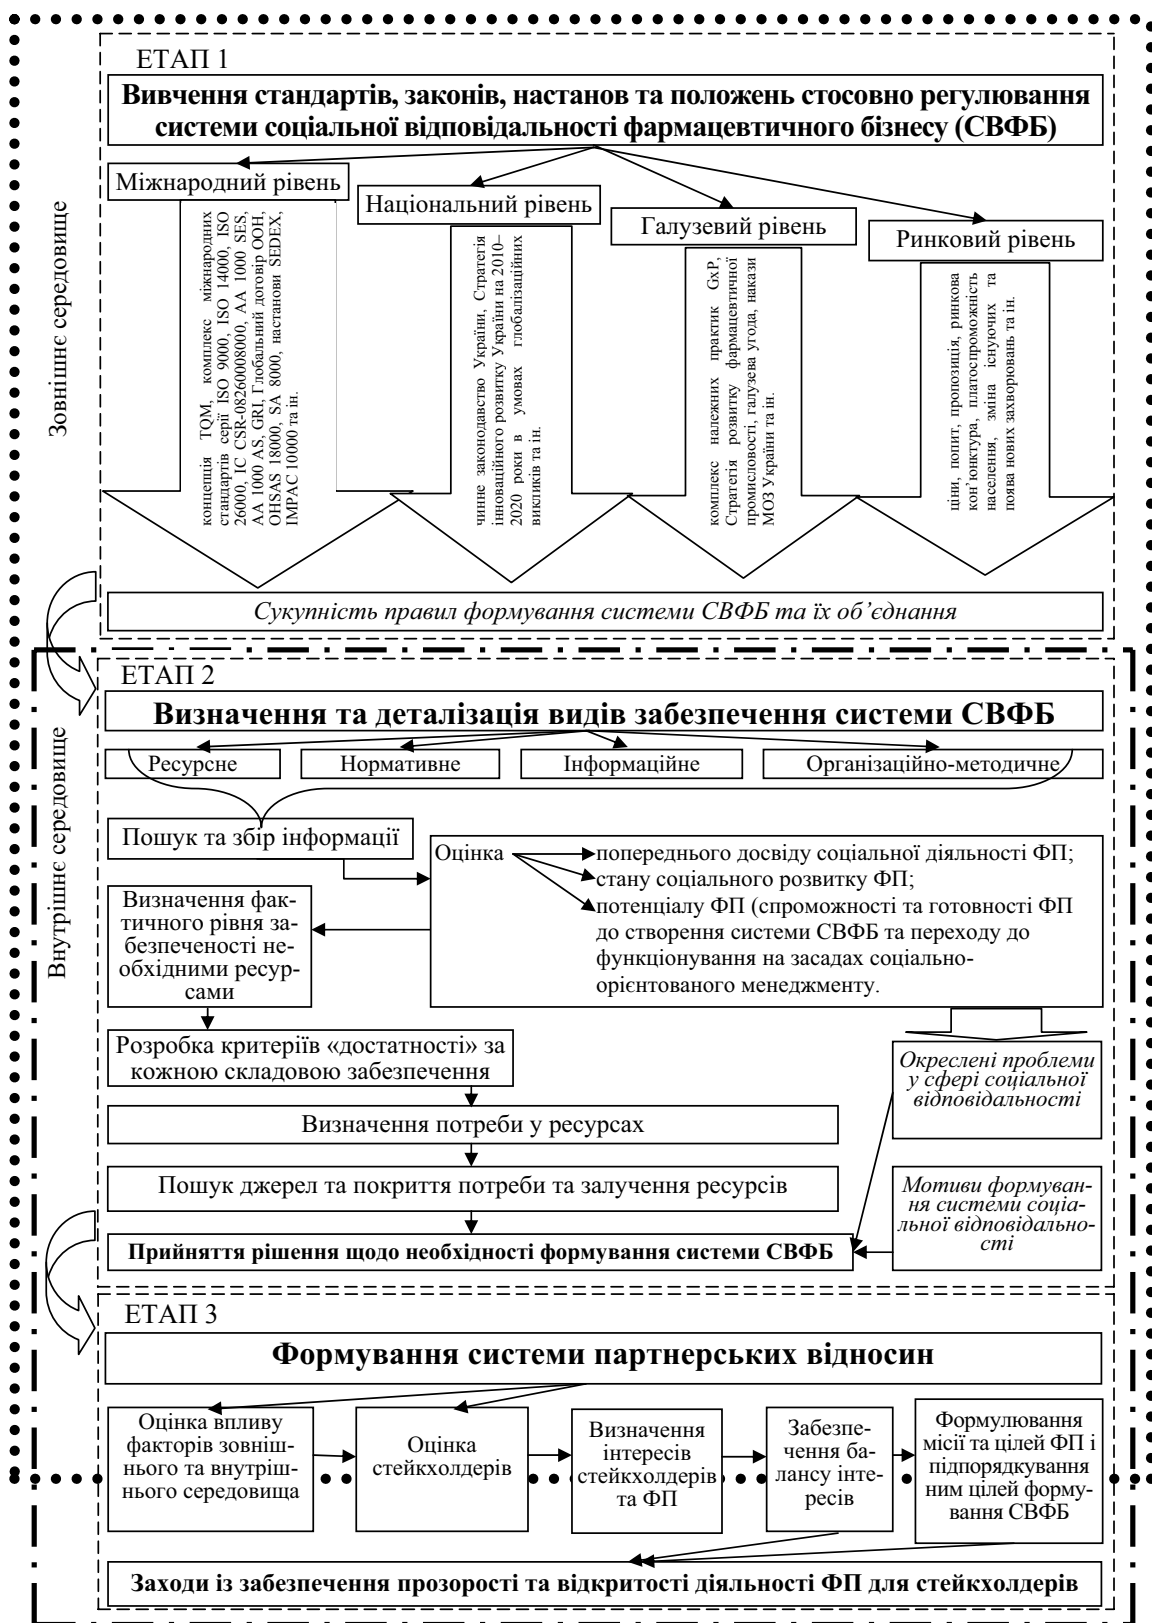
ЕТАП 1

Вивчення стандартів, законів, настанов та положень стосовно регулювання системи соціальної відповідальності фармацевтичного бізнесу (СВФБ)

Міжнародний рівень

концепція TQM, комплекс міжнародних стандартів серії ISO 9000, ISO 14000, ISO 26000, IC CSR-08260008000, AA 1000 SES, AA 1000 AS, GRI, Глобальний договір ООН, OHSAS 18000, SA 8000, настанови SEDEX, IMPAC 10000 та ін.

Національний рівень

чинне законодавство України, Стратегія інноваційного розвитку України на 2010–2020 роки в умовах глобалізаційних викликів та ін.

Галузевий рівень

комплекс належних практик GxP, Стратегія розвитку фармацевтичної промисловості, галузева угода, накази МОЗ України та ін.

Ринковий рівень

ціни, попит, пропозиція, ринкова кон'юнктура, платоспроможність населення, зміна існуючих та поява нових захворювань та ін.

Сукупність правил формування системи СВФБ та їх об'єднання

Зовнішнє середовище

ЕТАП 2

Визначення та деталізація видів забезпечення системи СВФБ

Ресурсне | Нормативне | Інформаційне | Організаційно-методичне

Пошук та збір інформації

Оцінка

попереднього досвіду соціальної діяльності ФП;

стану соціального розвитку ФП;

потенціалу ФП (спроможності та готовності ФП до створення системи СВФБ та переходу до функціонування на засадах соціально-орієнтованого менеджменту.

Визначення фактичного рівня забезпеченості необхідними ресурсами

Розробка критеріїв «достатності» за кожною складовою забезпечення

Окреслені проблеми у сфері соціальної відповідальності

Визначення потреби у ресурсах

Пошук джерел та покриття потреби та залучення ресурсів

Мотиви формування системи соціальної відповідальності

Прийняття рішення щодо необхідності формування системи СВФБ

Внутрішнє середовище

ЕТАП 3

Формування системи партнерських відносин

Оцінка впливу факторів зовнішнього та внутрішнього середовища

Оцінка стейкхолдерів

Визначення інтересів стейкхолдерів та ФП

Забезпечення балансу інтересів

Формулювання місії та цілей ФП і підпорядкування ним цілей формування СВФБ

Заходи із забезпечення прозорості та відкритості діяльності ФП для стейкхолдерів